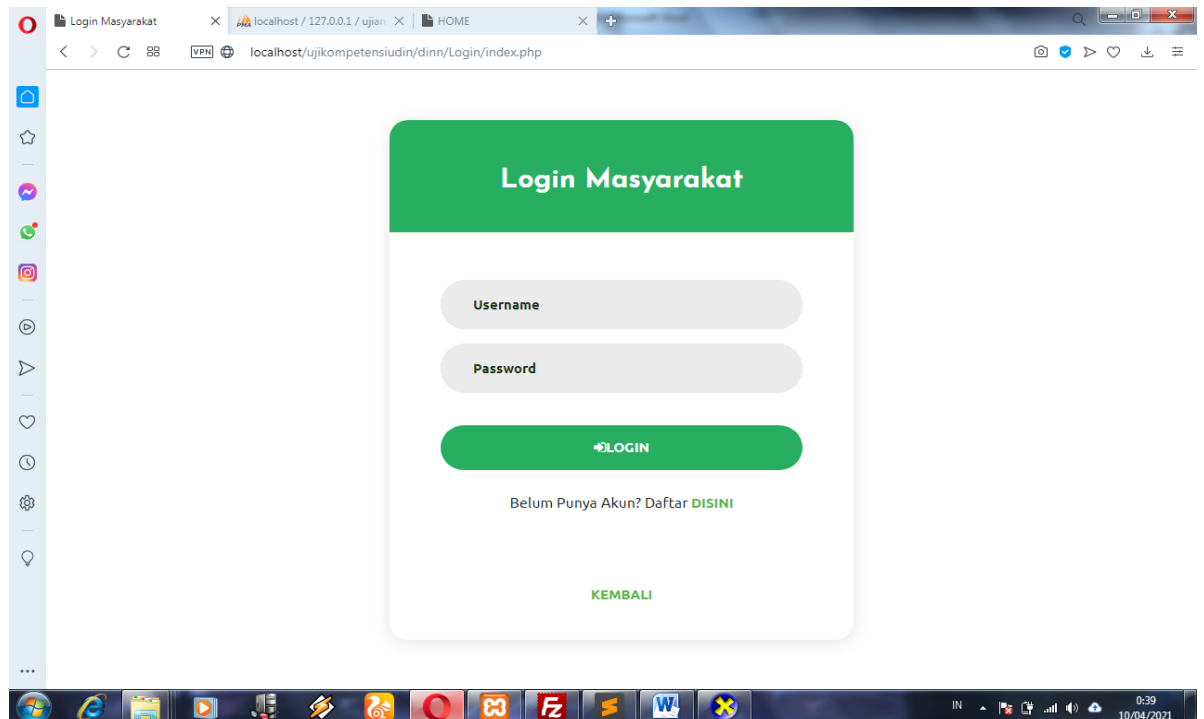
Login Masyarakat
localhost / 127.0.0.1 / ujian
HOME
VPN
localhost/ujikompetensiudin/dinn/Login/index.php

Login Masyarakat

Username

Password

LOGIN

Belum Punya Akun? Daftar DISINI

KEMBALI

IN
0:39
10/04/2021